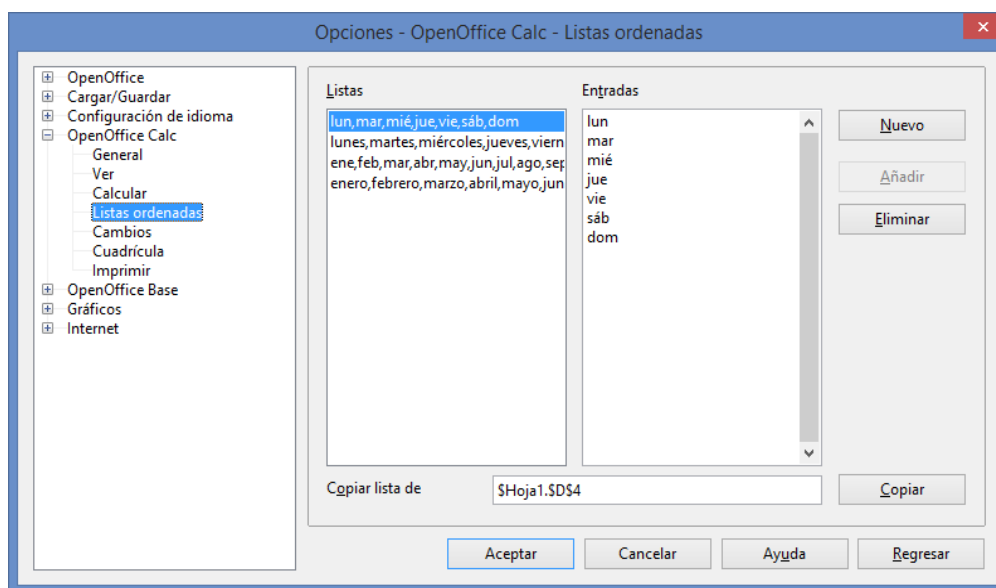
Opciones - OpenOffice Calc - Listas ordenadas

OpenOffice
Cargar/Guardar
Configuración de idioma
OpenOffice Calc
General
Ver
Calcular
Listas ordenadas
Cambios
Cuadrícula
Imprimir
OpenOffice Base
Gráficos
Internet

Listas
lun,mar,mié,jue,vie,sáb,dom
lunes,martes,miércoles,jueves,viern
ene,feb,mar,abr,may,jun,jul,ago,sep
enero,febrero,marzo,abril,mayo,jun

Entradas
lun
mar
mié
jue
vie
sáb
dom

Nuevo
Añadir
Eliminar

Copiar lista de
$Hoja1.$D$4
Copiar

Aceptar
Cancelar
Ayuda
Regresar